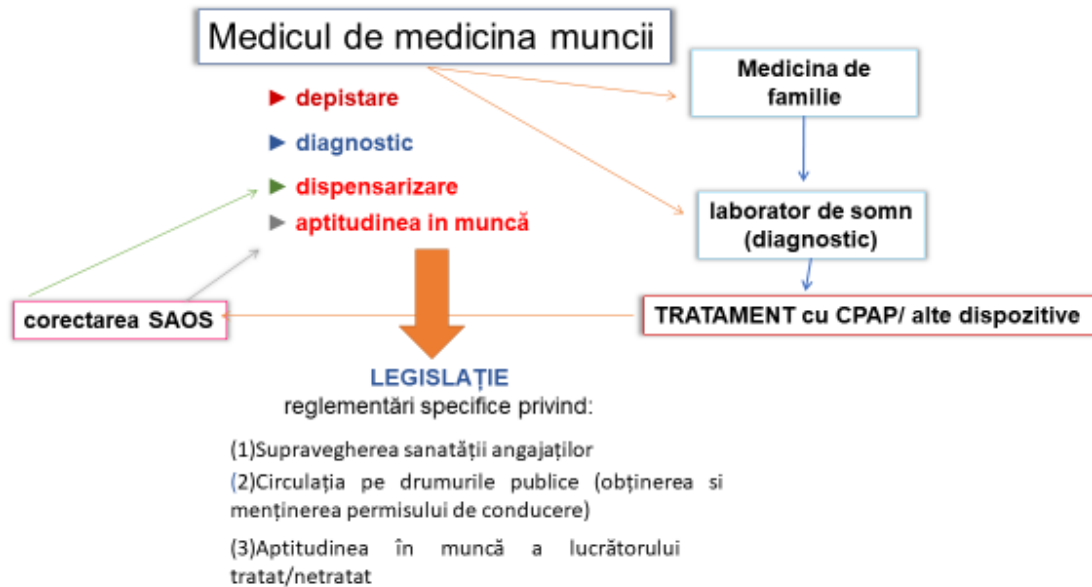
Medicul de medicina muncii

► depistare

► diagnostic

► dispensarizare

► aptitudinea in muncă

Medicina de familie

laborator de somn (diagnostic)

corectarea SAOS

TRATAMENT cu CPAP/ alte dispozitive

LEGISLAȚIE
reglementări specifice privind:

(1)Supravegherea sanatății angajaților

(2)Circulația pe drumurile publice (obținerea si menținerea permisului de conducere)

(3)Aptitudinea în muncă a lucrătorului tratat/netratat